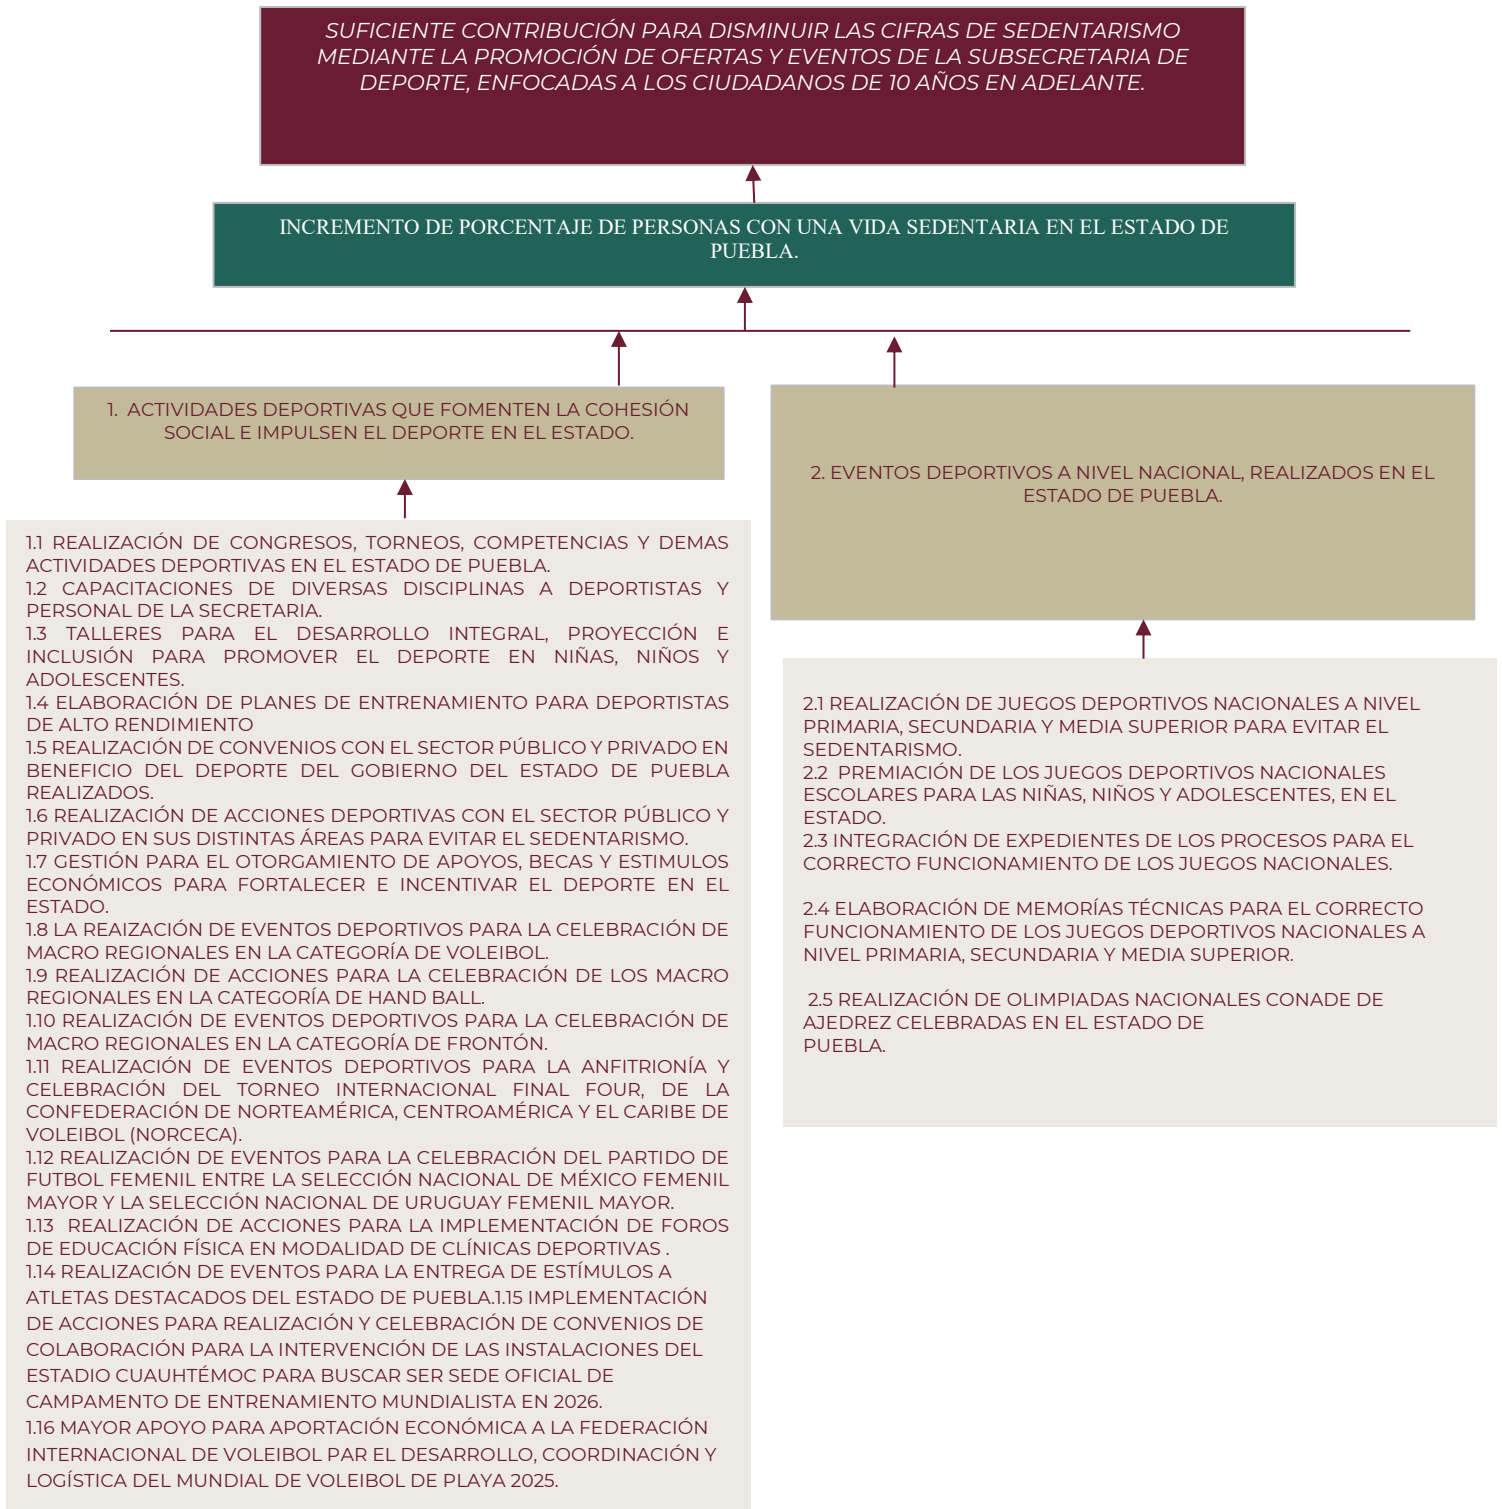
SUFICIENTE CONTRIBUCIÓN PARA DISMINUIR LAS CIFRAS DE SEDENTARISMO MEDIANTE LA PROMOCIÓN DE OFERTAS Y EVENTOS DE LA SUBSECRETARIA DE DEPORTE, ENFOCADAS A LOS CIUDADANOS DE 10 AÑOS EN ADELANTE.

INCREMENTO DE PORCENTAJE DE PERSONAS CON UNA VIDA SEDENTARIA EN EL ESTADO DE PUEBLA.

1. ACTIVIDADES DEPORTIVAS QUE FOMENTEN LA COHESIÓN SOCIAL E IMPULSEN EL DEPORTE EN EL ESTADO.

1.1 REALIZACIÓN DE CONGRESOS, TORNEOS, COMPETENCIAS Y DEMAS ACTIVIDADES DEPORTIVAS EN EL ESTADO DE PUEBLA.
1.2 CAPACITACIONES DE DIVERSAS DISCIPLINAS A DEPORTISTAS Y PERSONAL DE LA SECRETARIA.
1.3 TALLERES PARA EL DESARROLLO INTEGRAL, PROYECCIÓN E INCLUSIÓN PARA PROMOVER EL DEPORTE EN NIÑAS, NIÑOS Y ADOLESCENTES.
1.4 ELABORACIÓN DE PLANES DE ENTRENAMIENTO PARA DEPORTISTAS DE ALTO RENDIMIENTO
1.5 REALIZACIÓN DE CONVENIOS CON EL SECTOR PÚBLICO Y PRIVADO EN BENEFICIO DEL DEPORTE DEL GOBIERNO DEL ESTADO DE PUEBLA REALIZADOS.
1.6 REALIZACIÓN DE ACCIONES DEPORTIVAS CON EL SECTOR PÚBLICO Y PRIVADO EN SUS DISTINTAS ÁREAS PARA EVITAR EL SEDENTARISMO.
1.7 GESTIÓN PARA EL OTORGAMIENTO DE APOYOS, BECAS Y ESTIMULOS ECONÓMICOS PARA FORTALECER E INCENTIVAR EL DEPORTE EN EL ESTADO.
1.8 LA REAIZACIÓN DE EVENTOS DEPORTIVOS PARA LA CELEBRACIÓN DE MACRO REGIONALES EN LA CATEGORÍA DE VOLEIBOL.
1.9 REALIZACIÓN DE ACCIONES PARA LA CELEBRACIÓN DE LOS MACRO REGIONALES EN LA CATEGORÍA DE HAND BALL.
1.10 REALIZACIÓN DE EVENTOS DEPORTIVOS PARA LA CELEBRACIÓN DE MACRO REGIONALES EN LA CATEGORÍA DE FRONTÓN.
1.11 REALIZACIÓN DE EVENTOS DEPORTIVOS PARA LA ANFITRIONÍA Y CELEBRACIÓN DEL TORNEO INTERNACIONAL FINAL FOUR, DE LA CONFEDERACIÓN DE NORTEAMÉRICA, CENTROAMÉRICA Y EL CARIBE DE VOLEIBOL (NORCECA).
1.12 REALIZACIÓN DE EVENTOS PARA LA CELEBRACIÓN DEL PARTIDO DE FUTBOL FEMENIL ENTRE LA SELECCIÓN NACIONAL DE MÉXICO FEMENIL MAYOR Y LA SELECCIÓN NACIONAL DE URUGUAY FEMENIL MAYOR.
1.13 REALIZACIÓN DE ACCIONES PARA LA IMPLEMENTACIÓN DE FOROS DE EDUCACIÓN FÍSICA EN MODALIDAD DE CLÍNICAS DEPORTIVAS .
1.14 REALIZACIÓN DE EVENTOS PARA LA ENTREGA DE ESTÍMULOS A ATLETAS DESTACADOS DEL ESTADO DE PUEBLA.1.15 IMPLEMENTACIÓN DE ACCIONES PARA REALIZACIÓN Y CELEBRACIÓN DE CONVENIOS DE COLABORACIÓN PARA LA INTERVENCIÓN DE LAS INSTALACIONES DEL ESTADIO CUAUHTÉMOC PARA BUSCAR SER SEDE OFICIAL DE CAMPAMENTO DE ENTRENAMIENTO MUNDIALISTA EN 2026.
1.16 MAYOR APOYO PARA APORTACIÓN ECONÓMICA A LA FEDERACIÓN INTERNACIONAL DE VOLEIBOL PAR EL DESARROLLO, COORDINACIÓN Y LOGÍSTICA DEL MUNDIAL DE VOLEIBOL DE PLAYA 2025.

2. EVENTOS DEPORTIVOS A NIVEL NACIONAL, REALIZADOS EN EL ESTADO DE PUEBLA.

2.1 REALIZACIÓN DE JUEGOS DEPORTIVOS NACIONALES A NIVEL PRIMARIA, SECUNDARIA Y MEDIA SUPERIOR PARA EVITAR EL SEDENTARISMO.
2.2 PREMIACIÓN DE LOS JUEGOS DEPORTIVOS NACIONALES ESCOLARES PARA LAS NIÑAS, NIÑOS Y ADOLESCENTES, EN EL ESTADO.
2.3 INTEGRACIÓN DE EXPEDIENTES DE LOS PROCESOS PARA EL CORRECTO FUNCIONAMIENTO DE LOS JUEGOS NACIONALES.

2.4 ELABORACIÓN DE MEMORÍAS TÉCNICAS PARA EL CORRECTO FUNCIONAMIENTO DE LOS JUEGOS DEPORTIVOS NACIONALES A NIVEL PRIMARIA, SECUNDARIA Y MEDIA SUPERIOR.

2.5 REALIZACIÓN DE OLIMPIADAS NACIONALES CONADE DE AJEDREZ CELEBRADAS EN EL ESTADO DE PUEBLA.